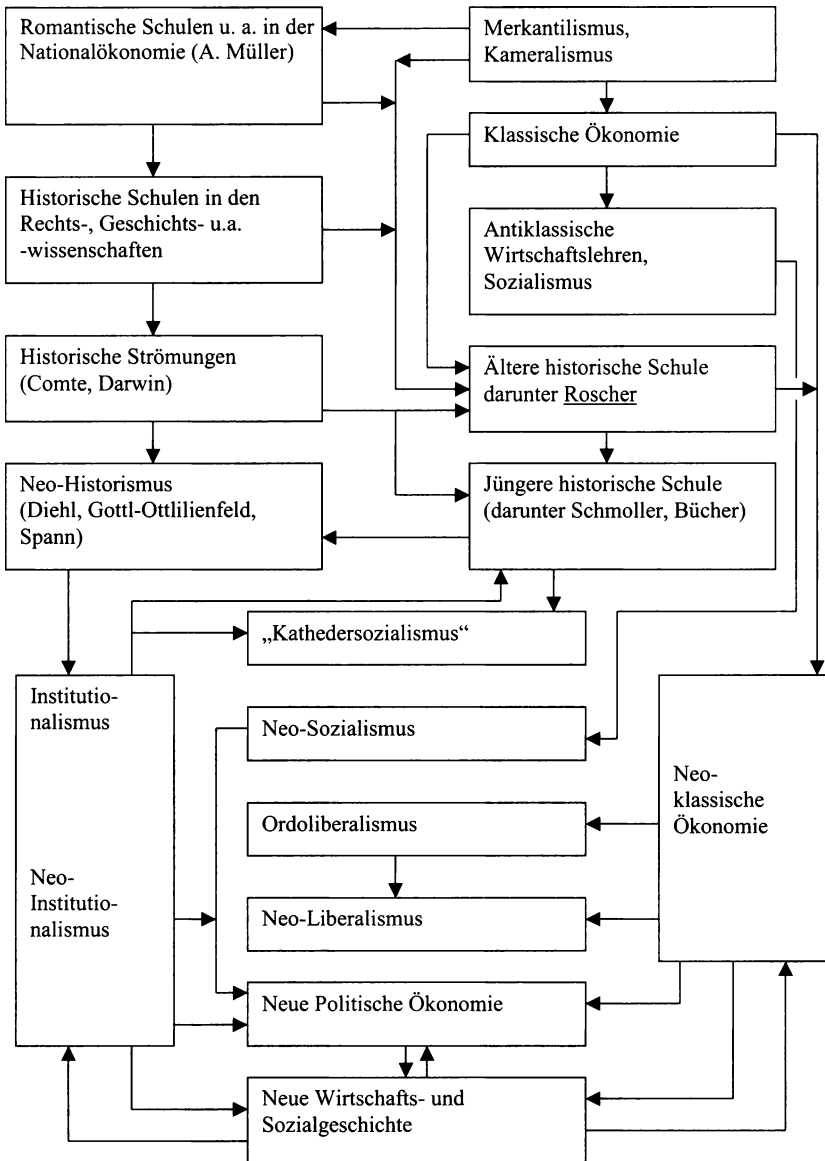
Romantische Schulen u. a. in der Nationalökonomie (A. Müller)

Merkantilismus, Kameralismus

Klassische Ökonomie

Historische Schulen in den Rechts-, Geschichts- u.a. -wissenschaften

Antiklassische Wirtschaftslehren, Sozialismus

Historische Strömungen (Comte, Darwin)

Ältere historische Schule darunter Roscher

Neo-Historismus (Diehl, Gottl-Ottlilienfeld, Spann)

Jüngere historische Schule (darunter Schmoller, Bücher)

„Kathedersozialismus“

Institutionalismus

Neo-Institutionalismus

Neo-Sozialismus

Neoklassische Ökonomie

Ordoliberalismus

Neo-Liberalismus

Neue Politische Ökonomie

Neue Wirtschafts- und Sozialgeschichte